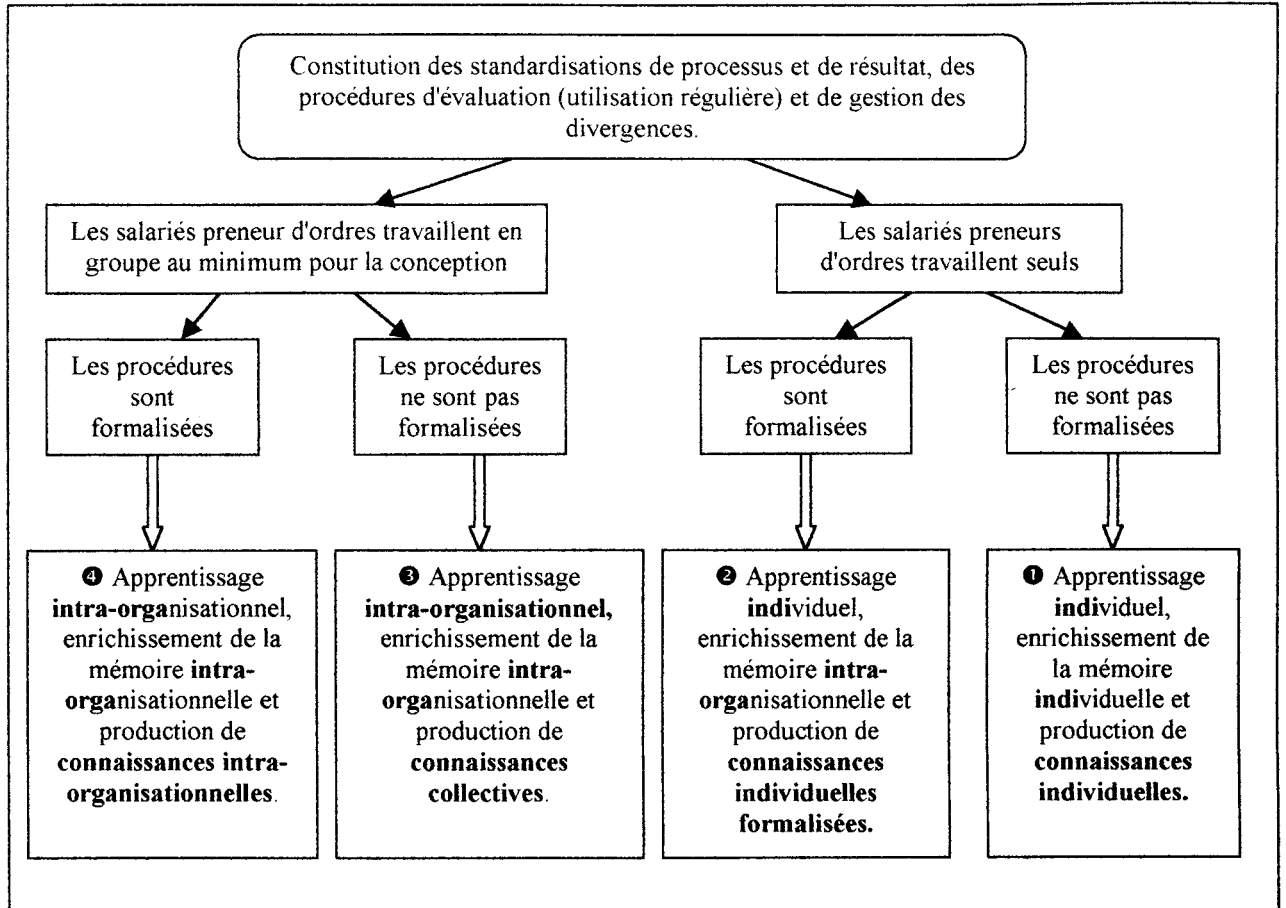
Constitution des standardisations de processus et de résultat, des procédures d'évaluation (utilisation régulière) et de gestion des divergences.

Les salariés preneur d'ordres travaillent en groupe au minimum pour la conception

Les salariés preneurs d'ordres travaillent seuls

Les procédures sont formalisées

Les procédures ne sont pas formalisées

Les procédures sont formalisées

Les procédures ne sont pas formalisées

❹ Apprentissage **intra-organisationnel**, enrichissement de la mémoire **intra-organisationnelle** et production de **connaissances intra-organisationnelles**.

❸ Apprentissage **intra-organisationnel,** enrichissement de la mémoire **intra-organisationnelle** et production de **connaissances collectives**.

❷ Apprentissage **individuel**, enrichissement de la mémoire **intra-organisationnelle** et production de **connaissances individuelles formalisées.**

❶ Apprentissage **individuel**, enrichissement de la mémoire **individuelle** et production de **connaissances individuelles.**